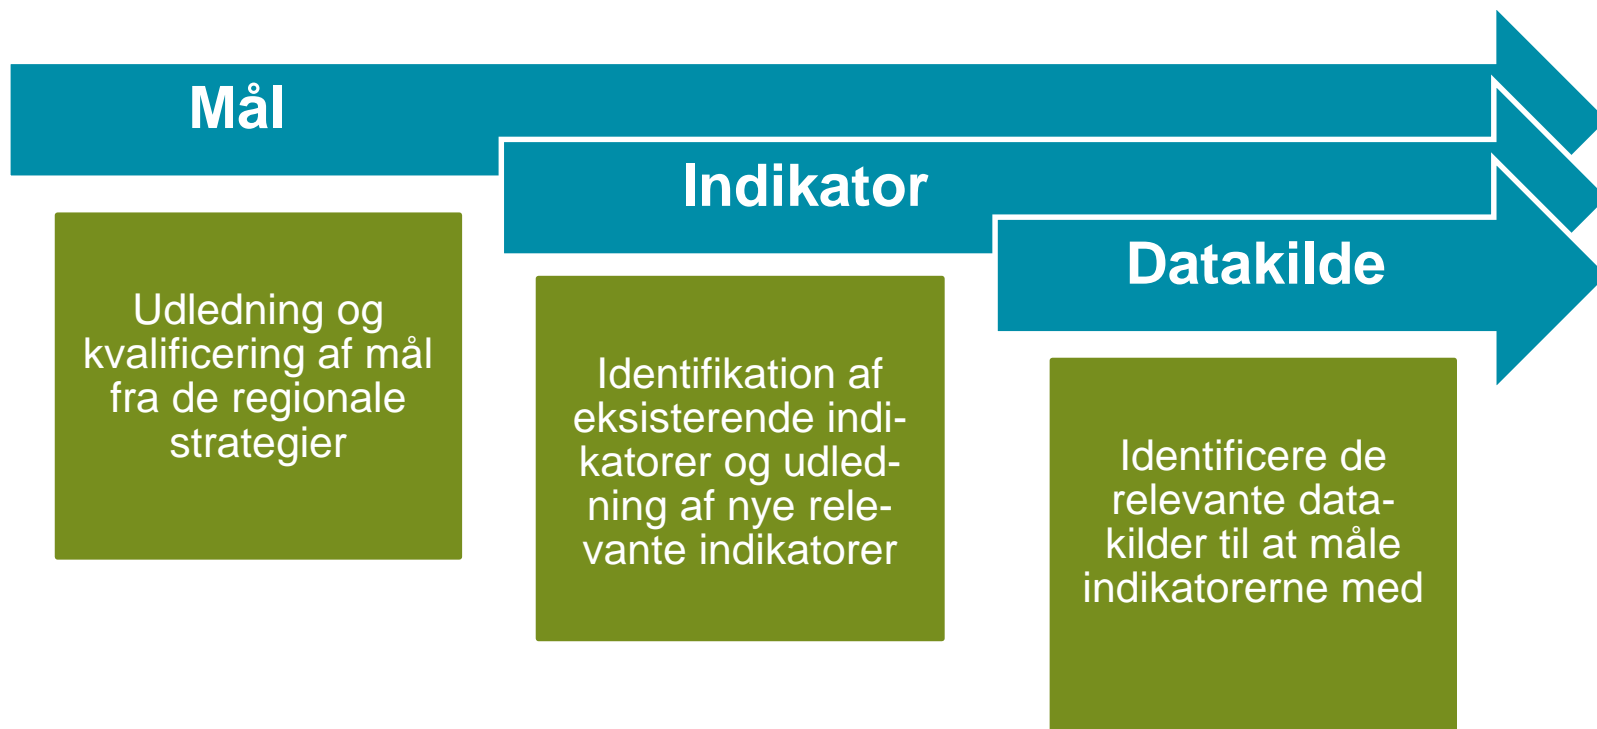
Mål

Udledning og kvalificering af mål fra de regionale strategier

Indikator

Identifikation af eksisterende indikatorer og udledning af nye relevante indikatorer

Datakilde

Identificere de relevante datakilder til at måle indikatorerne med